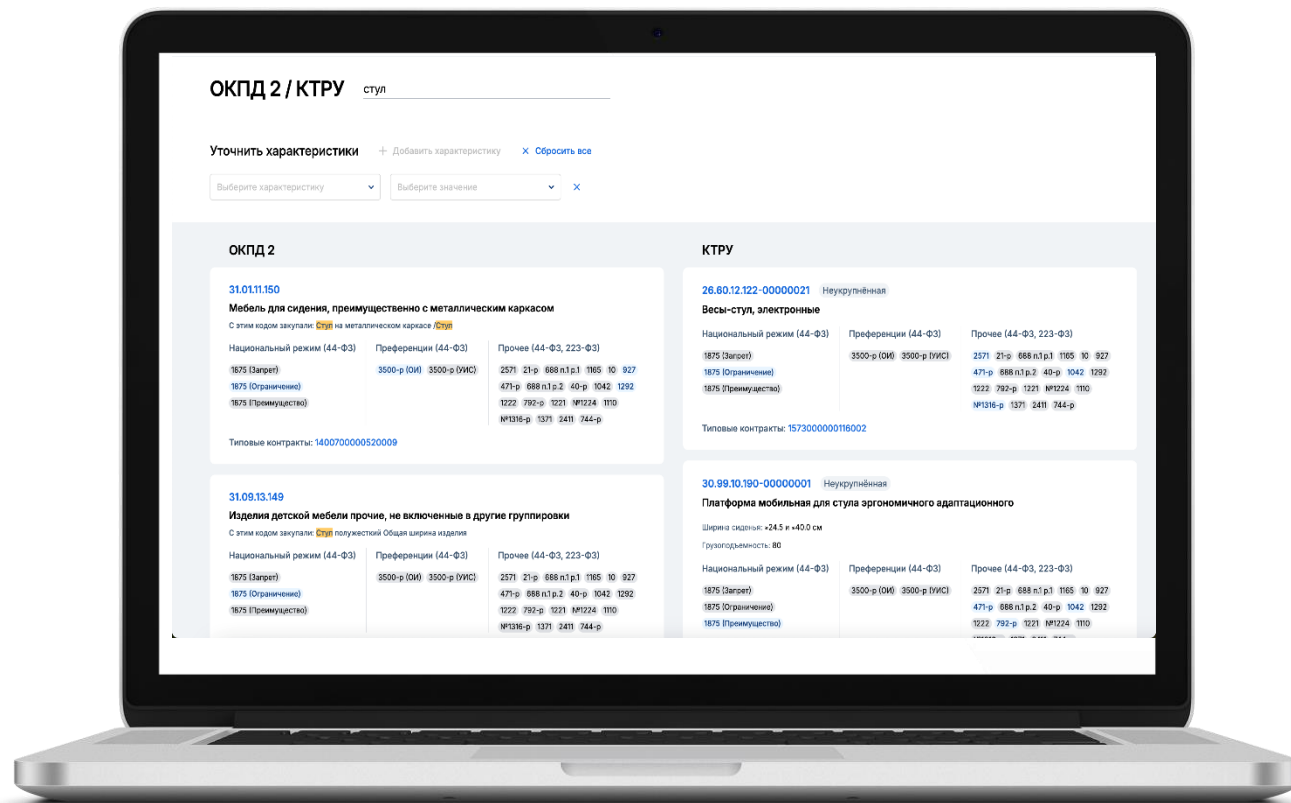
ОКПД 2 / КТРУ стул

Уточнить характеристики + Добавить характеристику × Сбросить все

Выберите характеристику Выберите значение ×

ОКПД 2

31.01.11.150
Мебель для сидения, преимущественно с металлическим каркасом
С этим кодом закупали: Стул на металлическом каркасе /Стул

Национальный режим (44-ФЗ)
1875 (Запрет)
1875 (Ограничение)
1875 (Преимущество)

Преференции (44-ФЗ)
3500-р (ОИ) 3500-р (УИС)

Прочее (44-ФЗ, 223-ФЗ)
2571 21-р 688 п.1 р.1 1165 10 927 471-р 688 п.1 р.2 40-р 1042 1292 1222 792-р 1221 №1224 1110 №1316-р 1371 2411 744-р

Типовые контракты: 1400700000520009

31.09.13.149
Изделия детской мебели прочие, не включенные в другие группировки
С этим кодом закупали: Стул полужесткий Общая ширина изделия

Национальный режим (44-ФЗ)
1875 (Запрет)
1875 (Ограничение)
1875 (Преимущество)

Преференции (44-ФЗ)
3500-р (ОИ) 3500-р (УИС)

Прочее (44-ФЗ, 223-ФЗ)
2571 21-р 688 п.1 р.1 1165 10 927 471-р 688 п.1 р.2 40-р 1042 1292 1222 792-р 1221 №1224 1110 №1316-р 1371 2411 744-р

КТРУ

26.60.12.122-00000021 Неукрупнённая
Весы-стул, электронные

Национальный режим (44-ФЗ)
1875 (Запрет)
1875 (Ограничение)
1875 (Преимущество)

Преференции (44-ФЗ)
3500-р (ОИ) 3500-р (УИС)

Прочее (44-ФЗ, 223-ФЗ)
2571 21-р 688 п.1 р.1 1165 10 927 471-р 688 п.1 р.2 40-р 1042 1292 1222 792-р 1221 №1224 1110 №1316-р 1371 2411 744-р

Типовые контракты: 1573000000116002

30.99.10.190-00000001 Неукрупнённая
Платформа мобильная для стула эргономичного адаптационного

Ширина сиденья: ≥24.5 и ≤40.0 см
Грузоподъемность: 80

Национальный режим (44-ФЗ)
1875 (Запрет)
1875 (Ограничение)
1875 (Преимущество)

Преференции (44-ФЗ)
3500-р (ОИ) 3500-р (УИС)

Прочее (44-ФЗ, 223-ФЗ)
2571 21-р 688 п.1 р.1 1165 10 927 471-р 688 п.1 р.2 40-р 1042 1292 1222 792-р 1221 №1224 1110 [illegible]